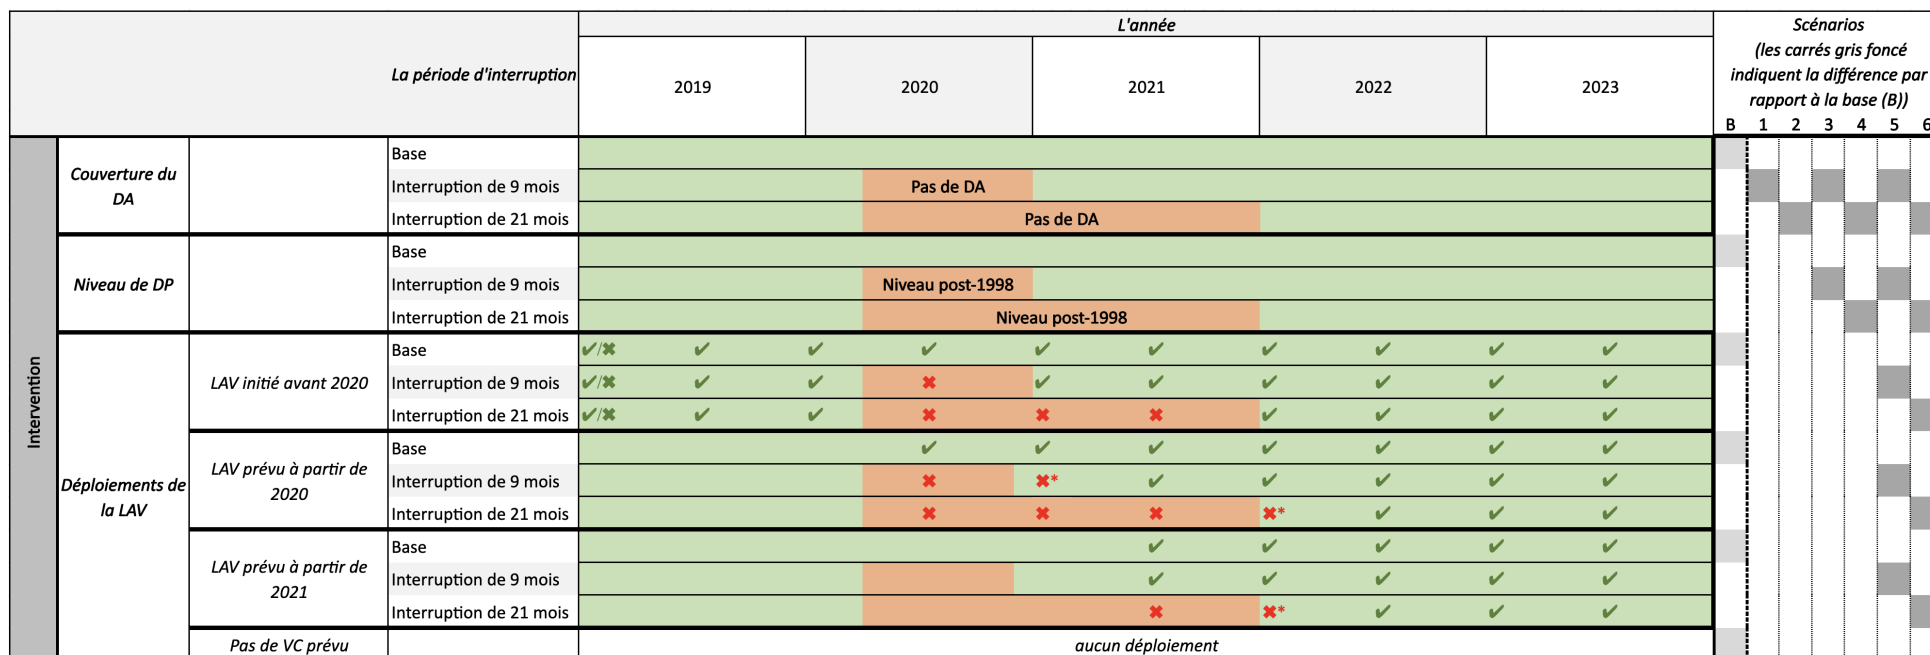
| | | La période d'interruption | L'année 2019 | 2020 | 2021 | 2022 | 2023 | Scénarios (les carrés gris foncé indiquent la différence par rapport à la base (B)) B 1 2 3 4 5 6 |
|---|---|---|---|---|---|---|---|---|
| Intervention | Couverture du DA | Base | | | | | | |
| | | Interruption de 9 mois | | Pas de DA | | | | |
| | | Interruption de 21 mois | | Pas de DA | | | | |
| | Niveau de DP | Base | | | | | | |
| | | Interruption de 9 mois | | Niveau post-1998 | | | | |
| | | Interruption de 21 mois | | Niveau post-1998 | | | | |
| Déploiements de la LAV | LAV initié avant 2020 | Base | ✔/✖ ✔ ✔ | ✔ ✔ | ✔ ✔ | ✔ ✔ | ✔ | |
| | | Interruption de 9 mois | ✔/✖ ✔ ✔ | ✖ ✔ | ✔ ✔ | ✔ ✔ | ✔ | |
| | | Interruption de 21 mois | ✔/✖ ✔ ✔ | ✖ ✖ | ✖ ✔ | ✔ ✔ | ✔ | |
| | LAV prévu à partir de 2020 | Base | | ✔ ✔ | ✔ ✔ | ✔ ✔ | ✔ | |
| | | Interruption de 9 mois | | ✖ ✖* | ✔ ✔ | ✔ ✔ | ✔ | |
| | | Interruption de 21 mois | | ✖ ✖ | ✖ ✖* | ✔ ✔ | ✔ | |
| | LAV prévu à partir de 2021 | Base | | | ✔ ✔ | ✔ ✔ | ✔ | |
| | | Interruption de 9 mois | | | ✔ ✔ | ✔ ✔ | ✔ | |
| | | Interruption de 21 mois | | | ✖ ✖* | ✔ ✔ | ✔ | |
| | Pas de VC prévu | | aucun déploiement | | | | | |